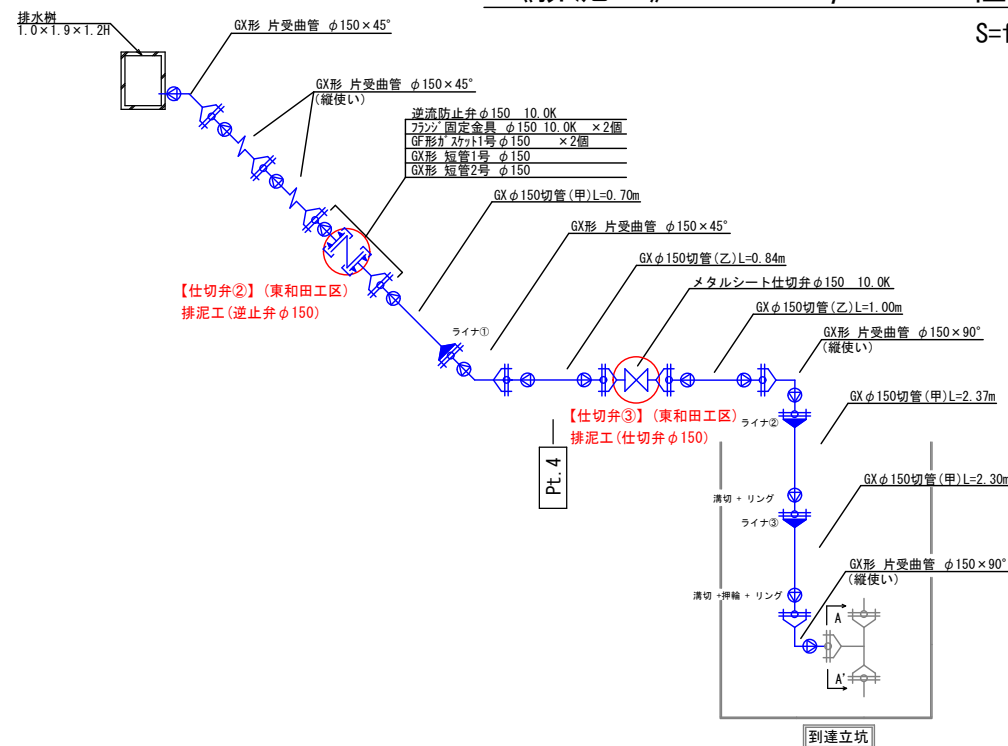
S=1

排水桝
1.0×1.9×1.2H

GX形 片受曲管 $\phi$150×45°

GX形 片受曲管 $\phi$150×45°
(縦使い)

逆流防止弁$\phi$150 10.0K
ﾌﾗﾝｼﾞ固定金具 $\phi$150 10.0K ×2個
GF形ｶﾞｽｹｯﾄ1号$\phi$150 ×2個
GX形 短管1号 $\phi$150
GX形 短管2号 $\phi$150

GX$\phi$150切管(甲)L=0.70m

GX形 片受曲管 $\phi$150×45°

GX$\phi$150切管(乙)L=0.84m

メタルシート仕切弁$\phi$150 10.0K

GX$\phi$150切管(乙)L=1.00m

GX形 片受曲管 $\phi$150×90°
(縦使い)

【仕切弁②】(東和田工区)
排泥工(逆止弁$\phi$150)

ライナ①

【仕切弁③】(東和田工区)
排泥工(仕切弁$\phi$150)

Pt. 4

ライナ②

GX$\phi$150切管(甲)L=2.37m

溝切 + リング

ライナ③

GX$\phi$150切管(甲)L=2.30m

GX形 片受曲管 $\phi$150×90°
(縦使い)

溝切 +押輪 + リング

A

A'

到達立坑